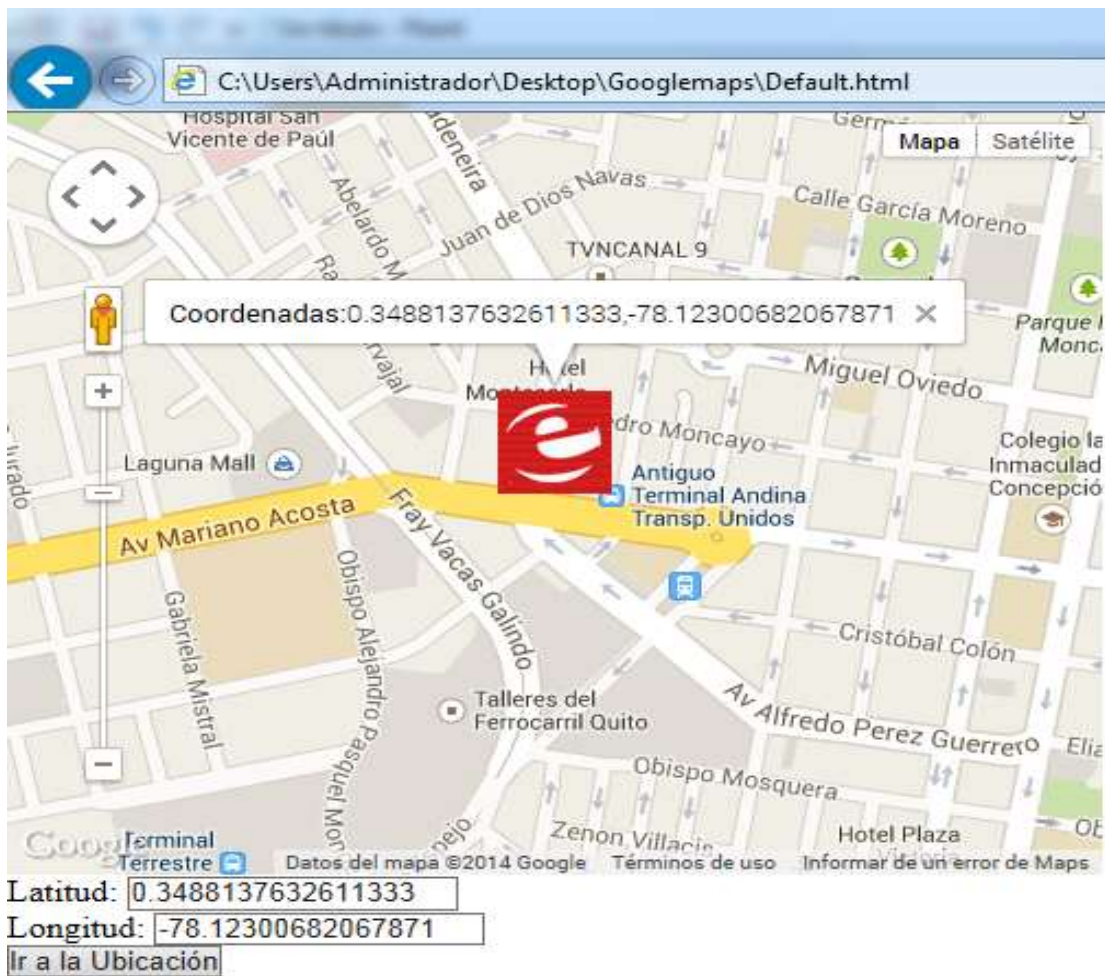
C:\Users\Administrador\Desktop\Googlemaps\Default.html

Mapa | Satélite

Hospital San Vicente de Paúl
Abelardo M
Juan de Dios Navas
Calle García Moreno
TVNCANAL 9
Coordenadas:0.3488137632611333,-78.12300682067871 ×
Parque Monc
Miguel Oviedo
Hotel Montecarlo
Pedro Moncayo
Colegio la Inmaculada Concepció
Laguna Mall
Antiguo Terminal Andina Transp. Unidos
Av Mariano Acosta
Fray Vacas Galindo
Obispo Alejandro Pasquel Mon
Gabriela Mistral
Cristóbal Colón
Talleres del Ferrocarril Quito
Av Alfredo Perez Guerrero
Elia
Obispo Mosquera
Zenon Villacis
Hotel Plaza
Terminal Terrestre
Google
Datos del mapa ©2014 Google   Términos de uso   Informar de un error de Maps

Latitud: 0.3488137632611333
Longitud: -78.12300682067871
Ir a la Ubicación